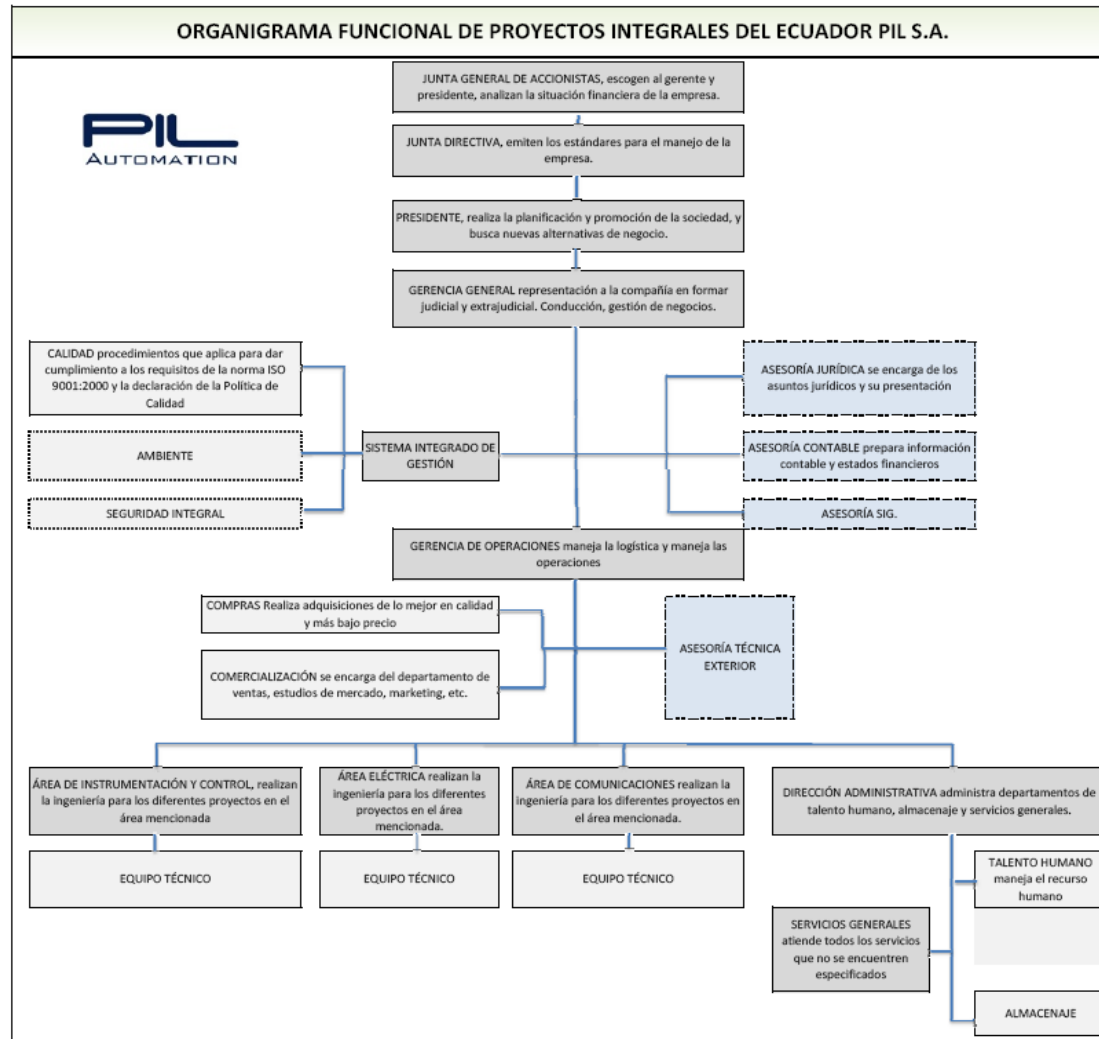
ORGANIGRAMA FUNCIONAL DE PROYECTOS INTEGRALES DEL ECUADOR PIL S.A.

PIL
AUTOMATION

JUNTA GENERAL DE ACCIONISTAS, escogen al gerente y presidente, analizan la situación financiera de la empresa.

JUNTA DIRECTIVA, emiten los estándares para el manejo de la empresa.

PRESIDENTE, realiza la planificación y promoción de la sociedad, y busca nuevas alternativas de negocio.

GERENCIA GENERAL representación a la compañía en formar judicial y extrajudicial. Conducción, gestión de negocios.

CALIDAD procedimientos que aplica para dar cumplimiento a los requisitos de la norma ISO 9001:2000 y la declaración de la Política de Calidad

AMBIENTE

SEGURIDAD INTEGRAL

SISTEMA INTEGRADO DE GESTIÓN

ASESORÍA JURÍDICA se encarga de los asuntos jurídicos y su presentación

ASESORÍA CONTABLE prepara información contable y estados financieros

ASESORÍA SIG.

GERENCIA DE OPERACIONES maneja la logística y maneja las operaciones

COMPRAS Realiza adquisiciones de lo mejor en calidad y más bajo precio

COMERCIALIZACIÓN se encarga del departamento de ventas, estudios de mercado, marketing, etc.

ASESORÍA TÉCNICA EXTERIOR

ÁREA DE INSTRUMENTACIÓN Y CONTROL, realizan la ingeniería para los diferentes proyectos en el área mencionada

ÁREA ELÉCTRICA realizan la ingeniería para los diferentes proyectos en el área mencionada.

ÁREA DE COMUNICACIONES realizan la ingeniería para los diferentes proyectos en el área mencionada.

DIRECCIÓN ADMINISTRATIVA administra departamentos de talento humano, almacenaje y servicios generales.

EQUIPO TÉCNICO

EQUIPO TÉCNICO

EQUIPO TÉCNICO

TALENTO HUMANO maneja el recurso humano

SERVICIOS GENERALES atiende todos los servicios que no se encuentren especificados

ALMACENAJE